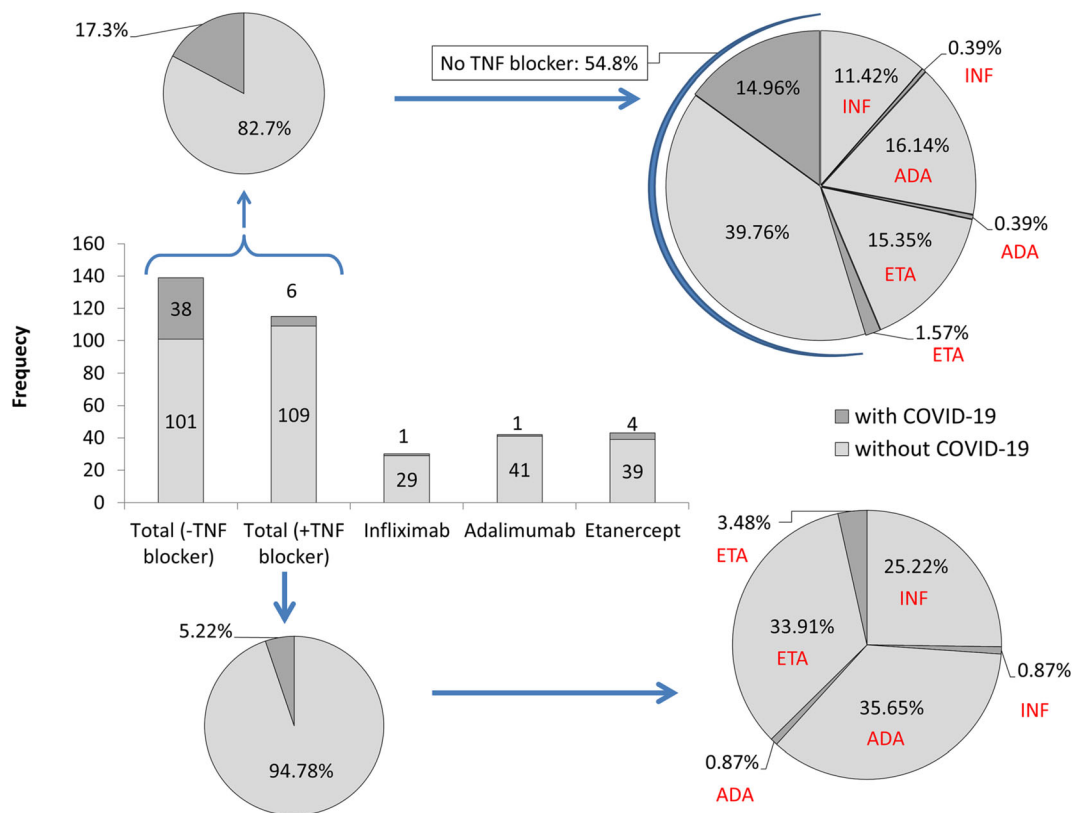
17.3%

82.7%

No TNF blocker: 54.8%

14.96%

11.42%
INF

0.39%
INF

16.14%
ADA

0.39%
ADA

39.76%

15.35%
ETA

1.57%
ETA

160
140
120
100
80
60
40
20
0

Frequecy

38
101

6
109

1
29

1
41

4
39

with COVID-19
without COVID-19

Total (-TNF blocker)
Total (+TNF blocker)
Infliximab
Adalimumab
Etanercept

5.22%

94.78%

3.48%
ETA

25.22%
INF

33.91%
ETA

0.87%
INF

35.65%
ADA

0.87%
ADA